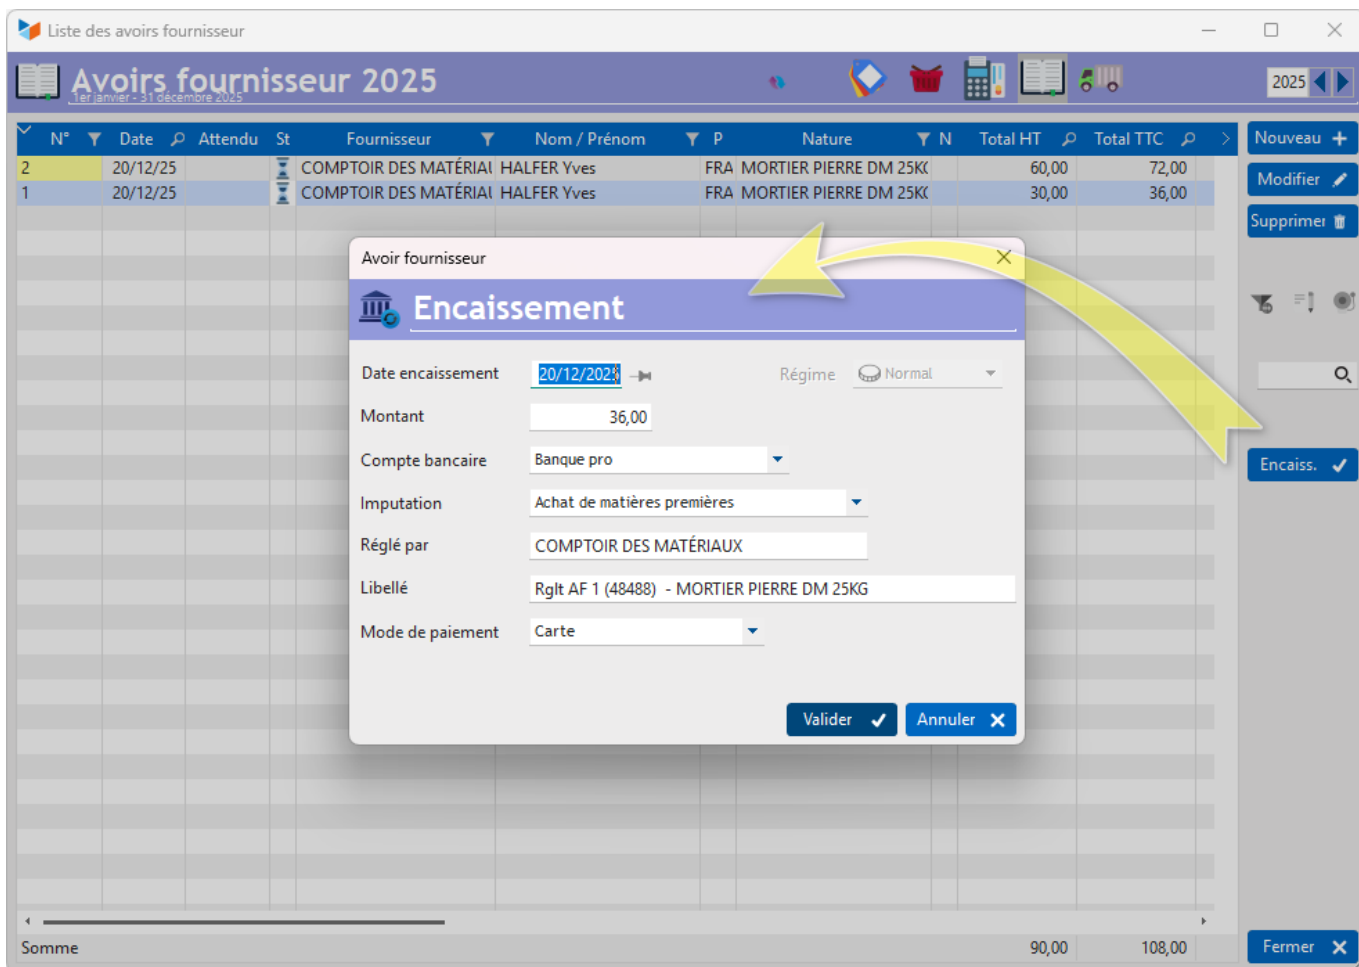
Liste des avoirs fournisseur

Avoirs fournisseur 2025
1er janvier - 31 décembre 2025

2025

| N° | Date | Attendu | St | Fournisseur | Nom / Prénom | P | Nature | N | Total HT | Total TTC |
|---|---|---|---|---|---|---|---|---|---|---|
| 2 | 20/12/25 | | | COMPTOIR DES MATÉRIAU | HALFER Yves | FRA | MORTIER PIERRE DM 25KG | | 60,00 | 72,00 |
| 1 | 20/12/25 | | | COMPTOIR DES MATÉRIAU | HALFER Yves | FRA | MORTIER PIERRE DM 25KG | | 30,00 | 36,00 |

Nouveau
Modifier
Supprimer
Encaiss.

Avoir fournisseur

Encaissement

Date encaissement 20/12/2025
Régime Normal
Montant 36,00
Compte bancaire Banque pro
Imputation Achat de matières premières
Réglé par COMPTOIR DES MATÉRIAUX
Libellé Rglt AF 1 (48488) - MORTIER PIERRE DM 25KG
Mode de paiement Carte

Valider
Annuler

Somme 90,00 108,00

Fermer